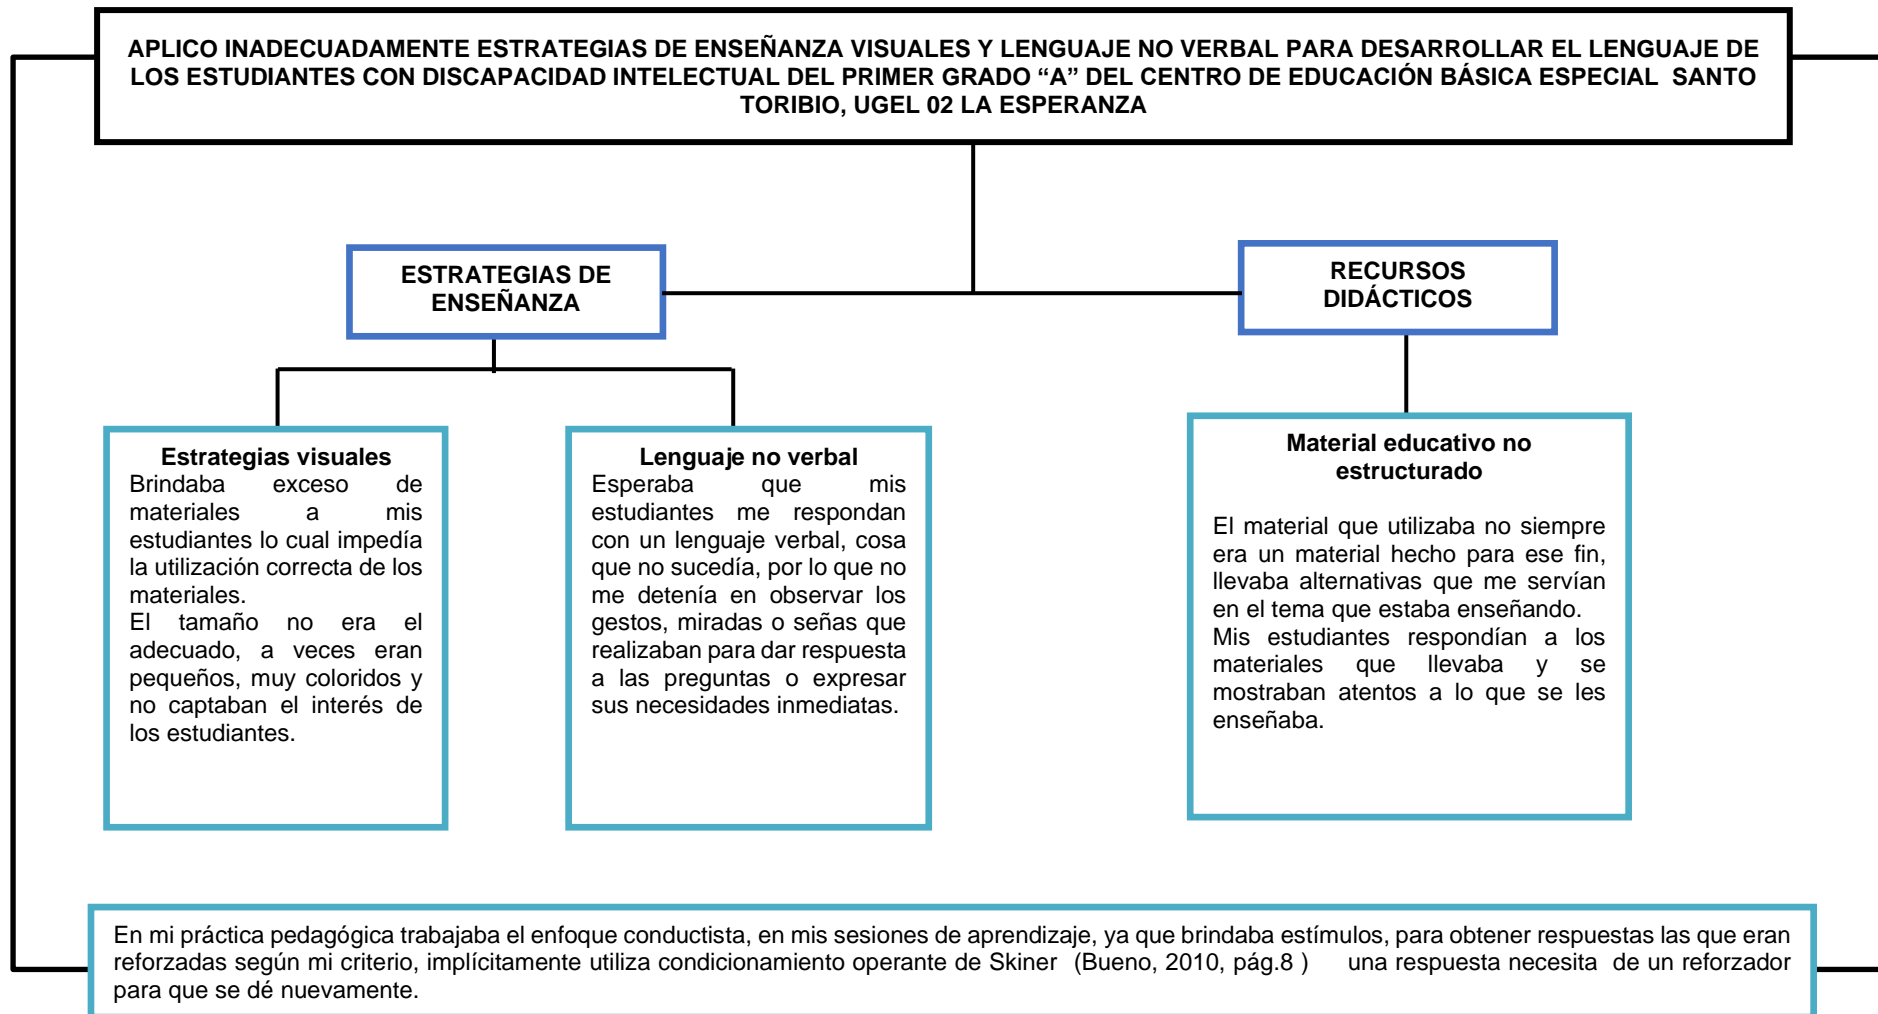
APLICO INADECUADAMENTE ESTRATEGIAS DE ENSEÑANZA VISUALES Y LENGUAJE NO VERBAL PARA DESARROLLAR EL LENGUAJE DE LOS ESTUDIANTES CON DISCAPACIDAD INTELECTUAL DEL PRIMER GRADO “A” DEL CENTRO DE EDUCACIÓN BÁSICA ESPECIAL SANTO TORIBIO, UGEL 02 LA ESPERANZA

ESTRATEGIAS DE ENSEÑANZA

RECURSOS DIDÁCTICOS

Estrategias visuales
Brindaba exceso de materiales a mis estudiantes lo cual impedía la utilización correcta de los materiales.
El tamaño no era el adecuado, a veces eran pequeños, muy coloridos y no captaban el interés de los estudiantes.

Lenguaje no verbal
Esperaba que mis estudiantes me respondan con un lenguaje verbal, cosa que no sucedía, por lo que no me detenía en observar los gestos, miradas o señas que realizaban para dar respuesta a las preguntas o expresar sus necesidades inmediatas.

Material educativo no estructurado

El material que utilizaba no siempre era un material hecho para ese fin, llevaba alternativas que me servían en el tema que estaba enseñando.
Mis estudiantes respondían a los materiales que llevaba y se mostraban atentos a lo que se les enseñaba.

En mi práctica pedagógica trabajaba el enfoque conductista, en mis sesiones de aprendizaje, ya que brindaba estímulos, para obtener respuestas las que eran reforzadas según mi criterio, implícitamente utiliza condicionamiento operante de Skiner (Bueno, 2010, pág.8 ) una respuesta necesita de un reforzador para que se dé nuevamente.